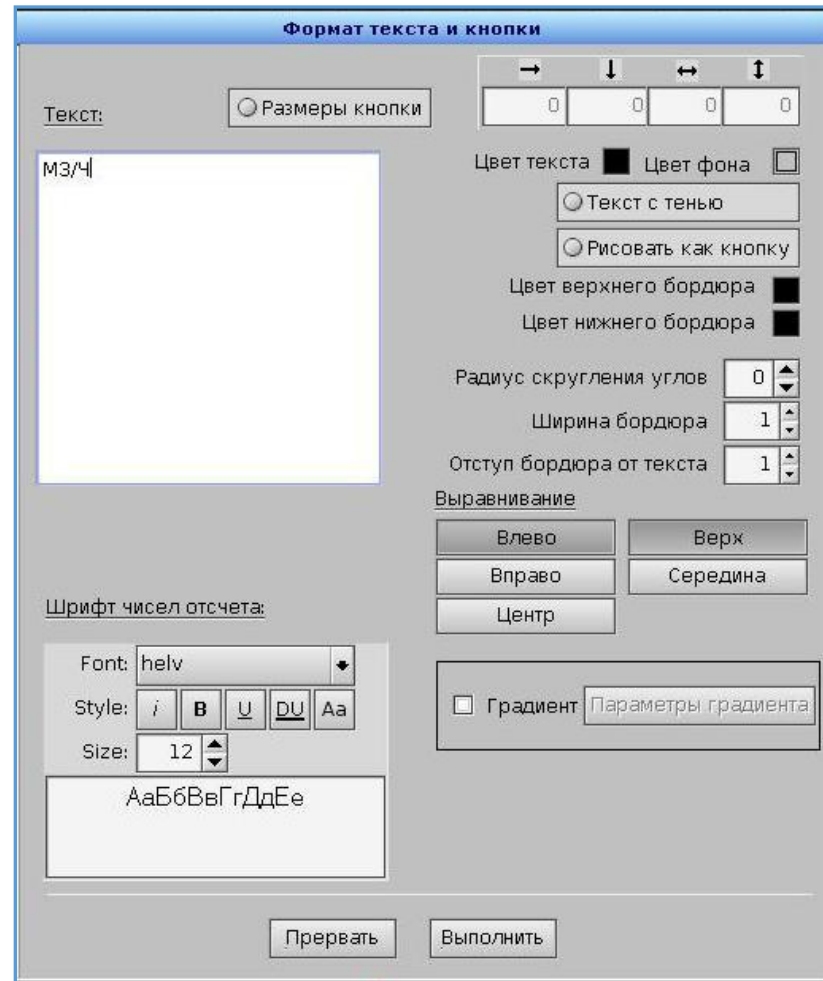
Формат текста и кнопки

→ ↓ ↔ ↕

| → | ↓ | ↔ | ↕ |
|---|---|---|---|
| 0 | 0 | 0 | 0 |

Текст:

Размеры кнопки

м3/ч

Цвет текста

Цвет фона

Текст с тенью

Рисовать как кнопку

Цвет верхнего бордюра

Цвет нижнего бордюра

Радиус скругления углов 0

Ширина бордюра 1

Отступ бордюра от текста 1

Выравнивание

Влево

Верх

Вправо

Середина

Центр

Шрифт чисел отсчета:

Font: helv

Style: i B U DU Aa

Size: 12

АаБбВвГгДдЕе

Градиент

Параметры градиента

Прервать

Выполнить